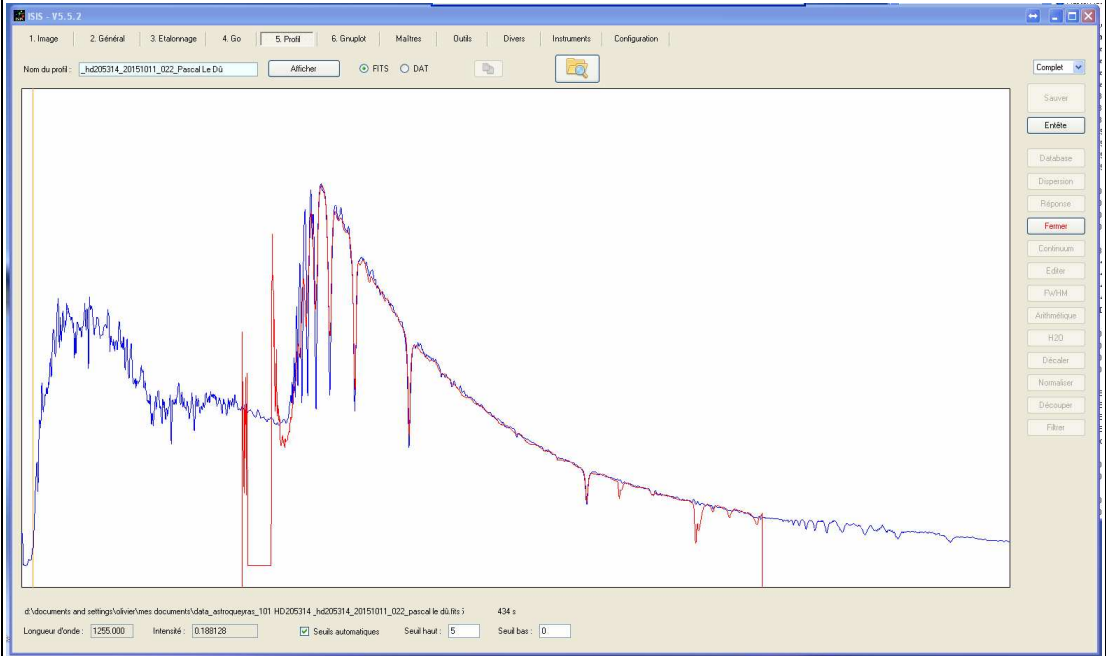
ISIS - V5.5.2

1. Image | 2. Général | 3. Etalonnage | 4. Go | 5. Profil | 6. Gnuplot | Maîtres | Outils | Divers | Instruments | Configuration

Nom du profil : _hd205314_20151011_022_Pascal Le Dû
Afficher
FITS
DAT

Complet

Sauver
Entête
Database
Dispersion
Réponse
Fermer
Continuum
Editer
FWHM
Arithmétique
H2O
Décaler
Normaliser
Découper
Filtrer

d:\documents and settings\olivier\mes documents\data_astroqueyras_101 HD205314 _hd205314_20151011_022_pascal le dû.fits ; 434 s

Longueur d'onde : 1255.000
Intensité : 0.188128
Seuils automatiques
Seuil haut : 5
Seuil bas : 0.